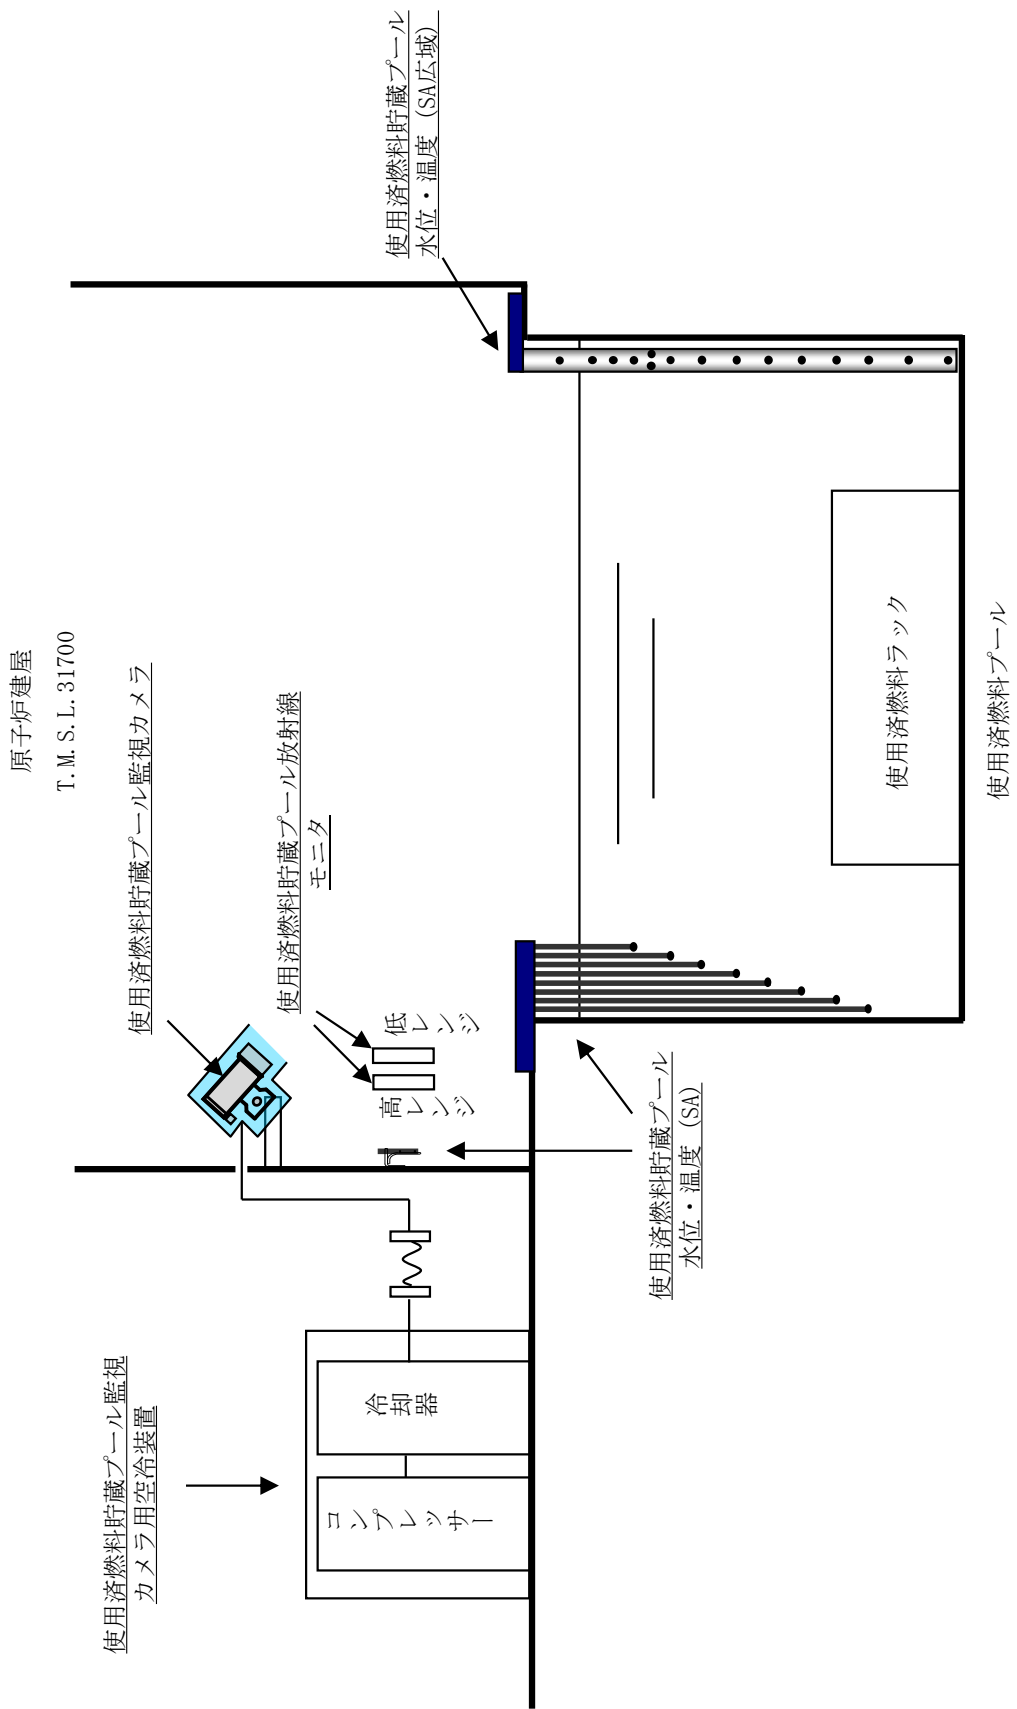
使用済燃料貯蔵プール
水位・温度（SA広域）

原子炉建屋
T.M.S.L.31700

使用済燃料貯蔵プール監視カメラ

使用済燃料貯蔵プール放射線
モニタ

低レンジ

高レンジ

使用済燃料ラック

使用済燃料プール

使用済燃料貯蔵プール
水位・温度（SA）

冷却器

コンプレッサー

使用済燃料貯蔵プール監視
カメラ用空冷装置